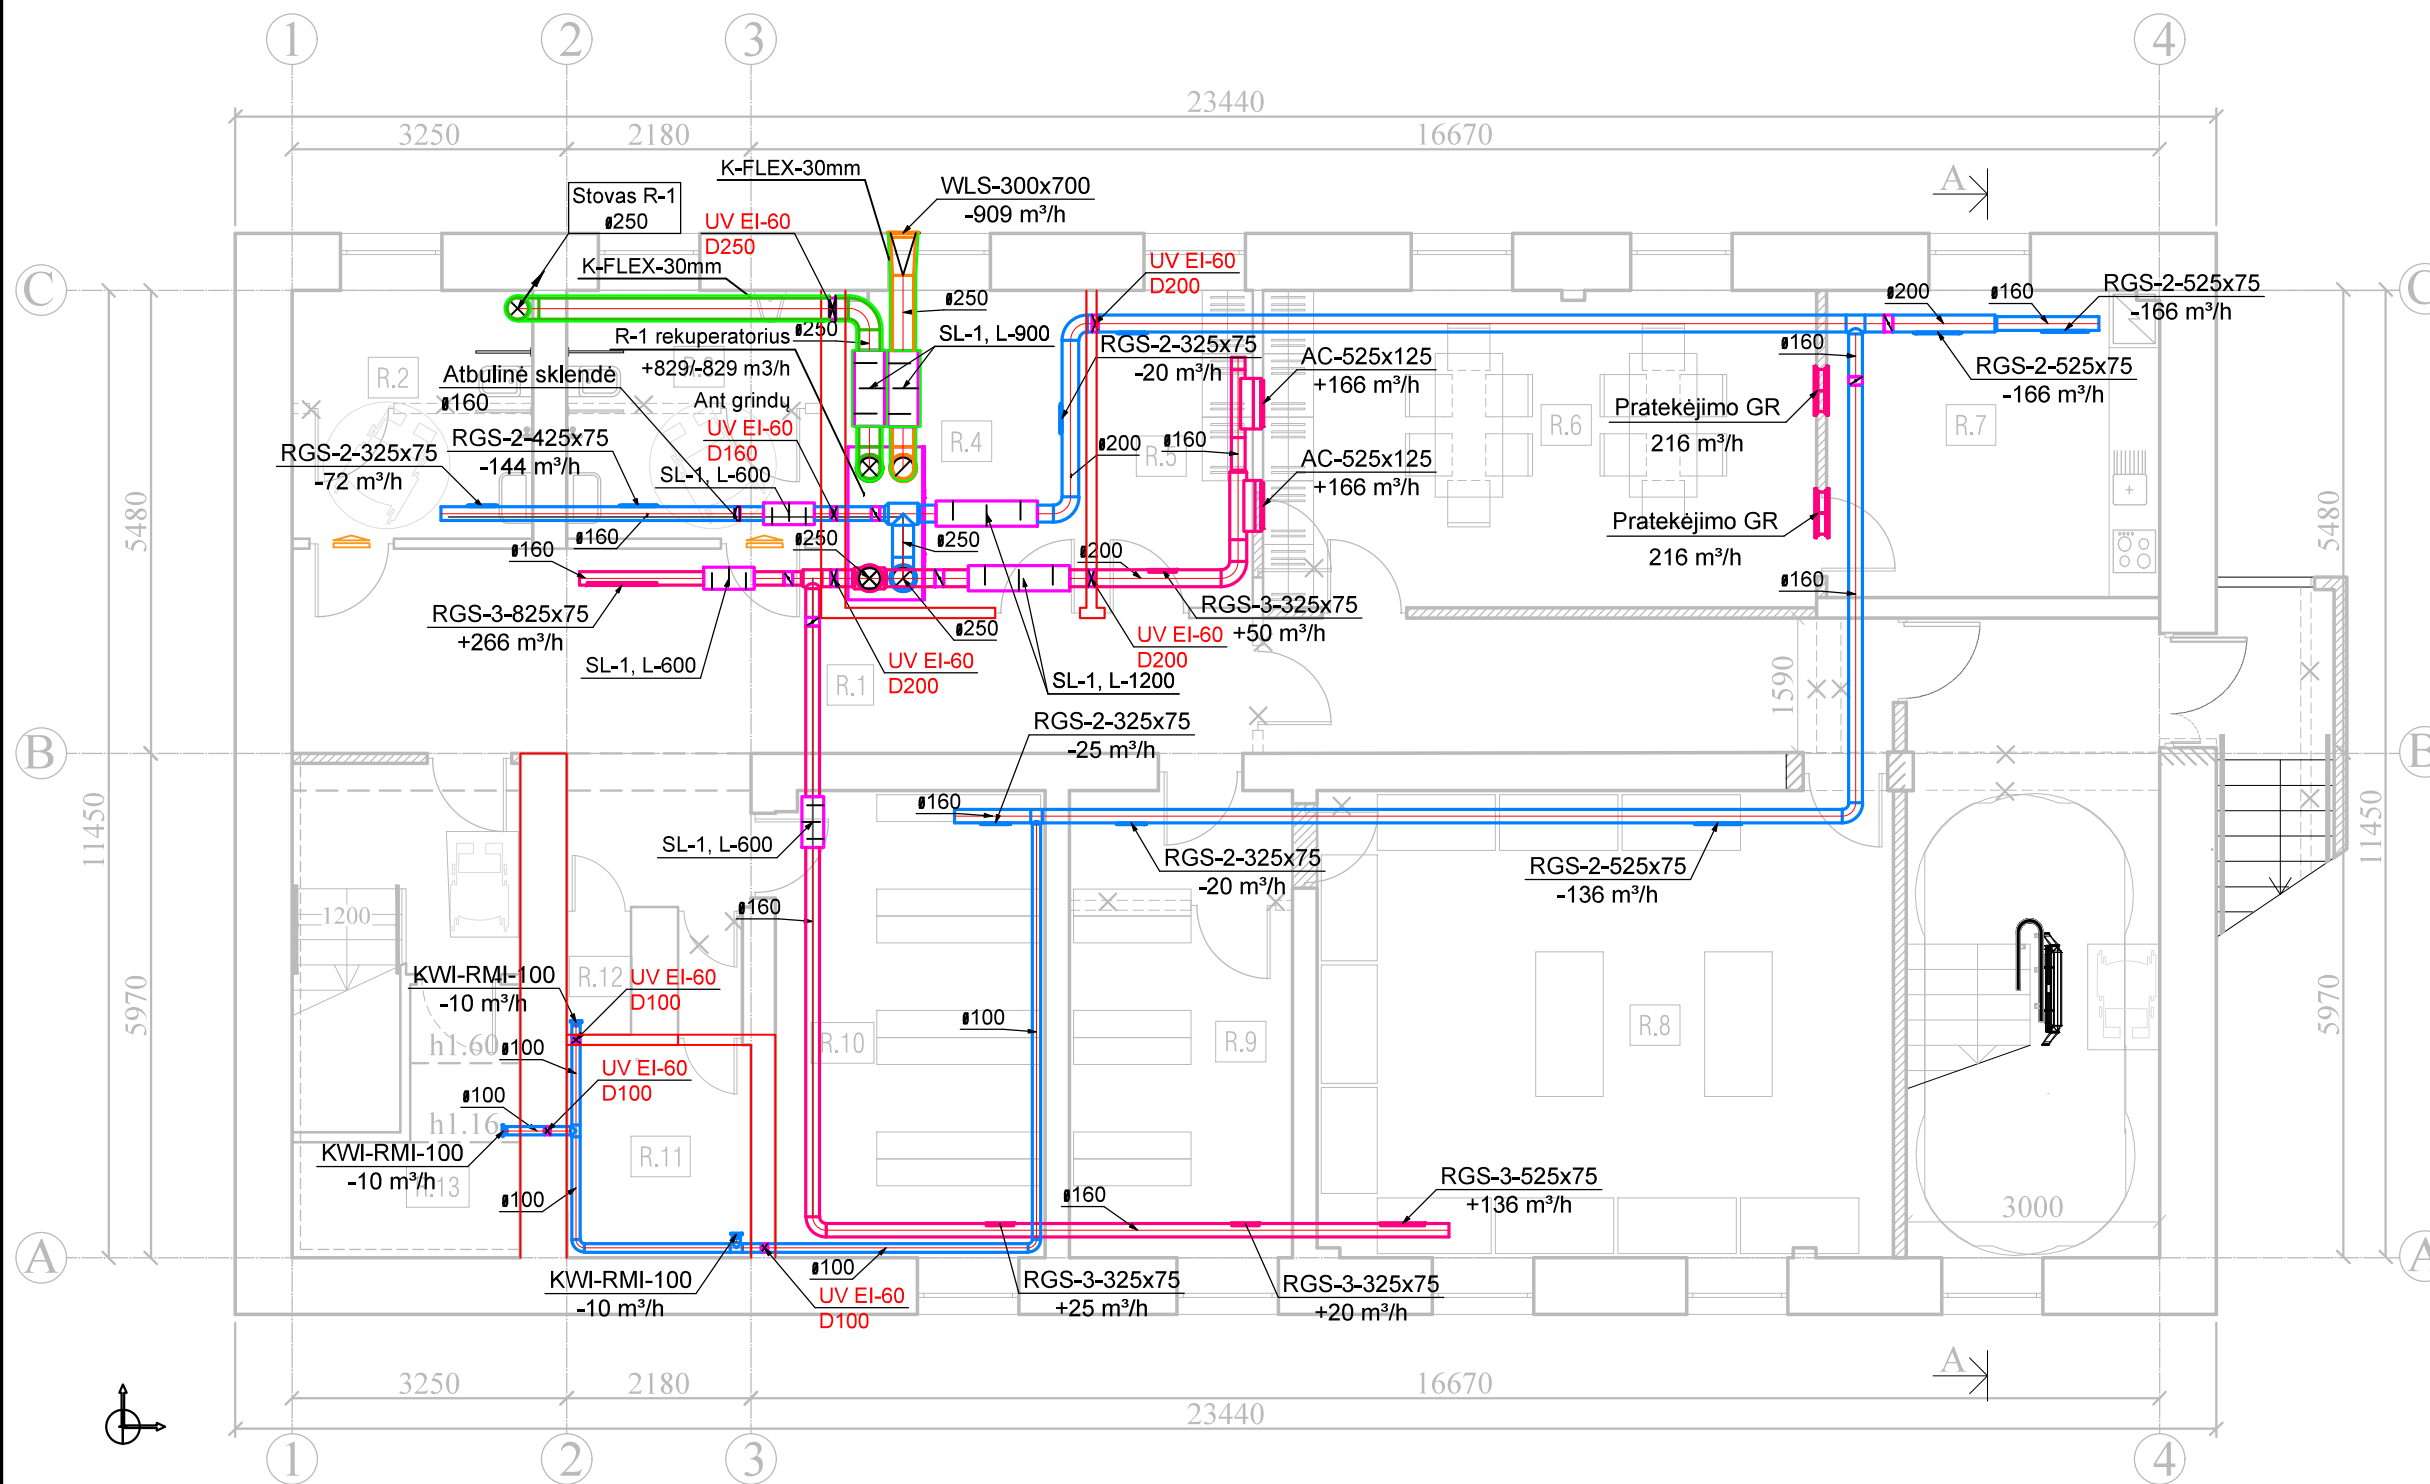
1 2 3 4

23440
3250 2180 16670

A

C C

Stovas R-1
ø250

K-FLEX-30mm

WLS-300x700
-909 m³/h

UV EI-60
D250

K-FLEX-30mm

UV EI-60
D200

ø250

ø200 ø160

RGS-2-525x75
-166 m³/h

R-1 rekuperatorius
+829/-829 m3/h

ø250

SL-1, L-900

RGS-2-325x75
-20 m³/h

AC-525x125
+166 m³/h

ø160

RGS-2-525x75
-166 m³/h

R.2

Atbulinė sklendė
ø160

Ant grindų

UV EI-60
D160

R.4

ø200 ø160

R.5

R.6

Pratekėjimo GR
216 m³/h

R.7

RGS-2-325x75
-72 m³/h

RGS-2-425x75
-144 m³/h

SL-1, L-600

AC-525x125
+166 m³/h

Pratekėjimo GR
216 m³/h

5480 5480

ø160 ø160

ø250

ø250

ø200

ø160

RGS-3-825x75
+266 m³/h

SL-1, L-600

ø250

RGS-3-325x75
+50 m³/h

UV EI-60
D200

UV EI-60
D200

SL-1, L-1200

R.1

1590

B B

RGS-2-325x75
-25 m³/h

ø160

SL-1, L-600

RGS-2-325x75
-20 m³/h

RGS-2-525x75
-136 m³/h

11450 11450

ø160

1200

KWI-RMI-100
-10 m³/h

R.12

UV EI-60
D100

5970 5970

h1.60

ø100

ø100

R.10

R.9

R.8

UV EI-60
D100

ø100

h1.16

R.11

KWI-RMI-100
-10 m³/h

R.13

ø100

ø160

RGS-3-525x75
+136 m³/h

3000

A A

KWI-RMI-100
-10 m³/h

ø100

UV EI-60
D100

RGS-3-325x75
+25 m³/h

RGS-3-325x75
+20 m³/h

3250 2180 16670
23440

A

1 2 3 4